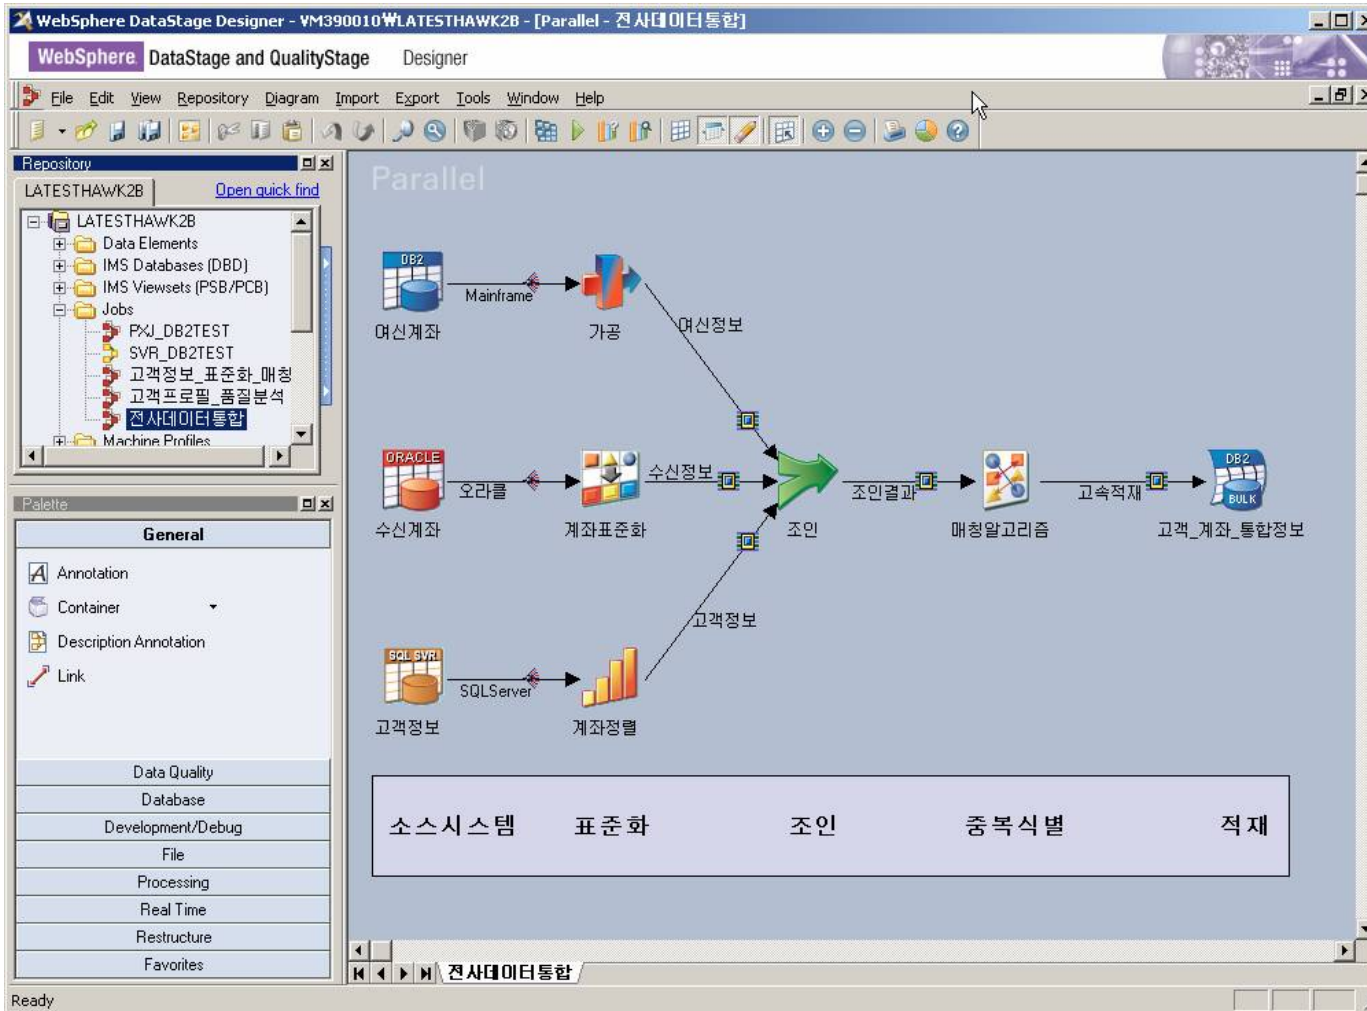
WebSphere DataStage Designer - VM390010₩LATESTHAWK2B - [Parallel - 전사데이터통합]

WebSphere DataStage and QualityStage Designer

File Edit View Repository Diagram Import Export Tools Window Help

Repository

LATESTHAWK2B Open quick find

LATESTHAWK2B
Data Elements
IMS Databases (DBD)
IMS Viewsets (PSB/PCB)
Jobs
PXJ_DB2TEST
SVR_DB2TEST
고객정보_표준화_매칭
고객프로필_품질분석
전사데이터통합
Machine Profiles

Palette

General

Annotation
Container
Description Annotation
Link

Data Quality
Database
Development/Debug
File
Processing
Real Time
Restructure
Favorites

Parallel

DB2
여신계좌
Mainframe
가공
여신정보

ORACLE
수신계좌
오라클
계좌표준화
수신정보
조인
조인결과
매칭알고리즘
고속적재
DB2
BULK
고객_계좌_통합정보

SQL SVR
고객정보
SQLServer
계좌정렬
고객정보

소스시스템 표준화 조인 중복식별 적재

전사데이터통합

Ready